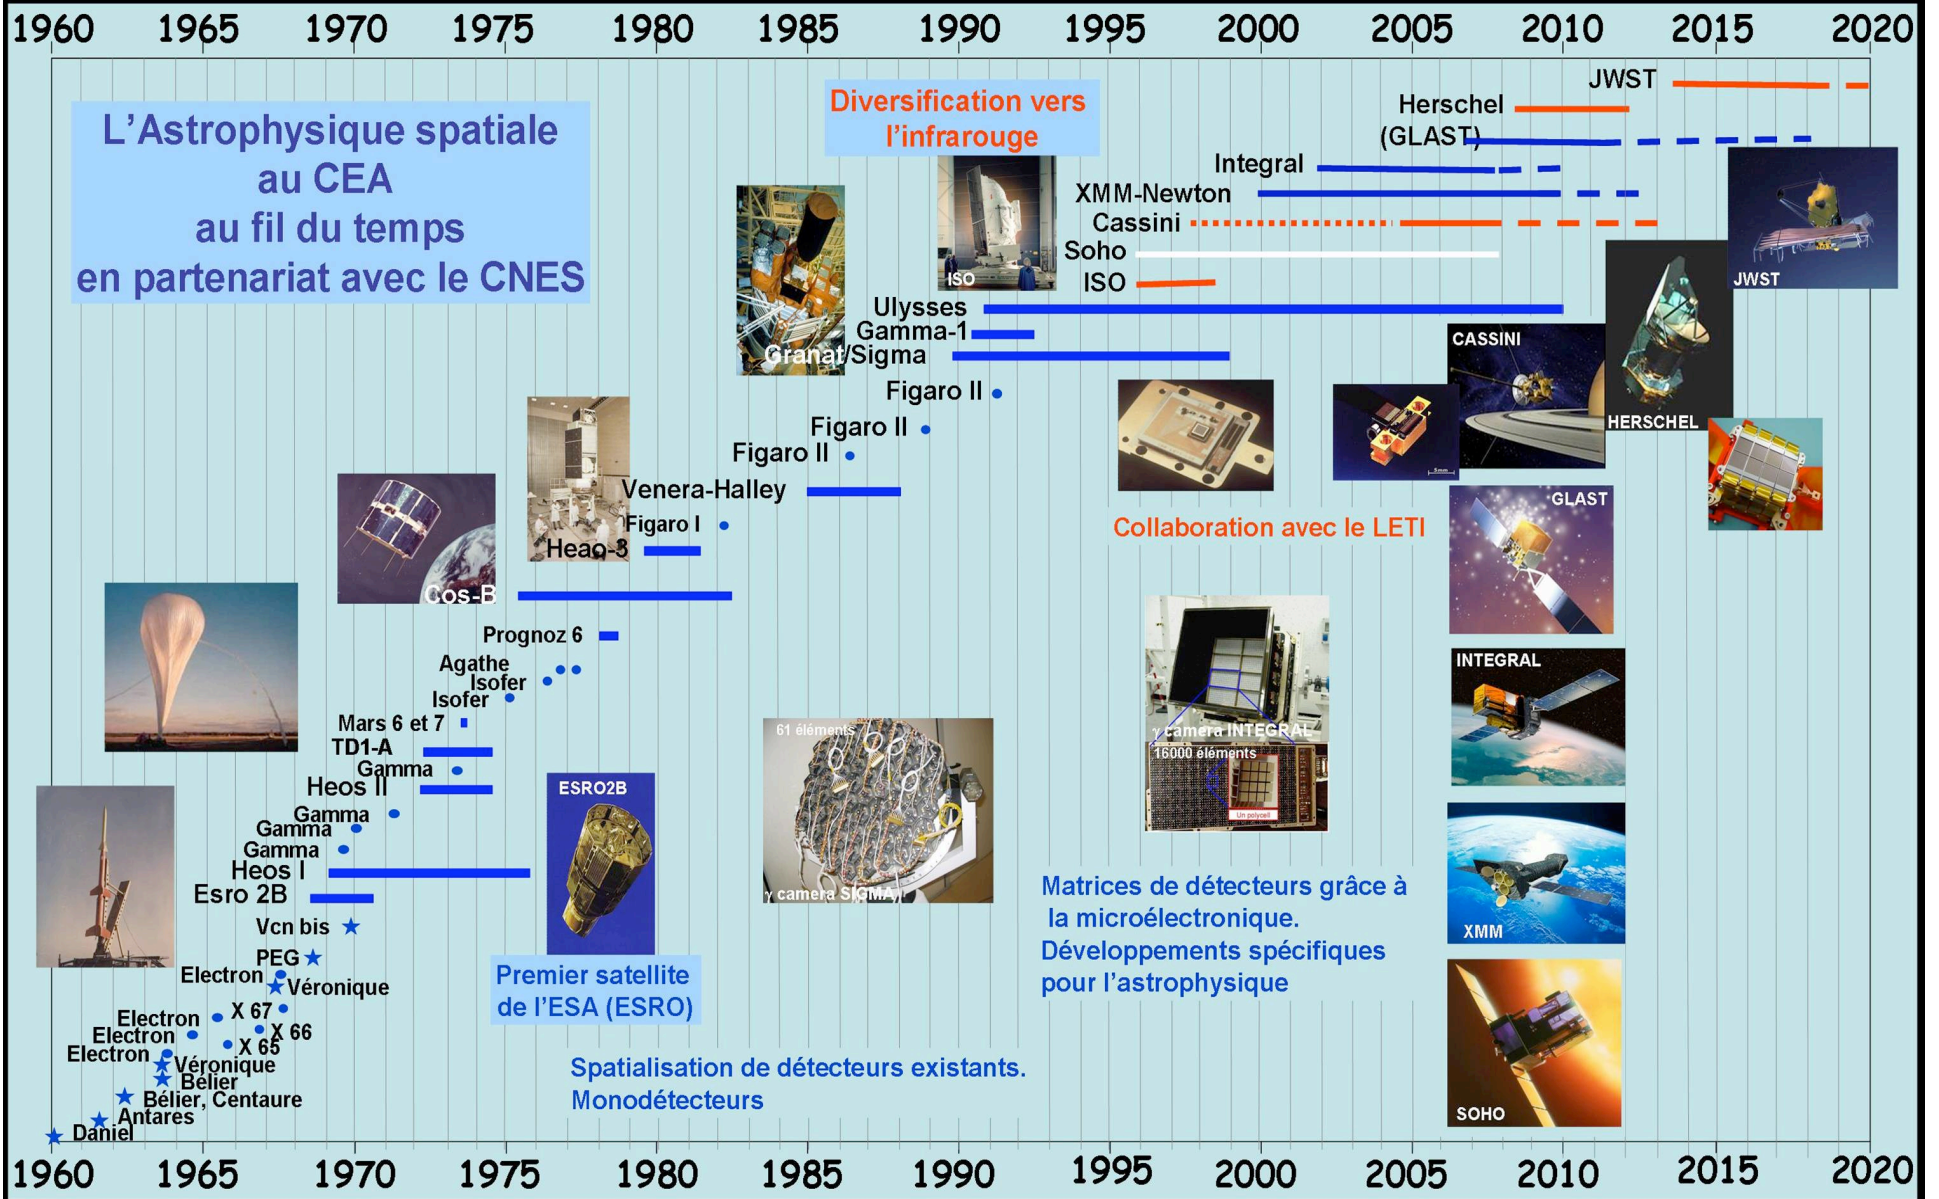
1960 1965 1970 1975 1980 1985 1990 1995 2000 2005 2010 2015 2020

L'Astrophysique spatiale au CEA au fil du temps en partenariat avec le CNES

Diversification vers l'infrarouge

JWST
Herschel
(GLAST)
Integral
XMM-Newton
Cassini
Soho
ISO
Ulysses
Gamma-1
Granat/Sigma
Figaro II
Figaro II
Figaro II
Venera-Halley
Figaro I
Heao-3
Cos-B
Prognoz 6
Agathe
Isofer
Isofer
Mars 6 et 7
TD1-A
Gamma
Heos II
Gamma
Gamma
Gamma
Heos I
Esro 2B
Vcn bis
PEG
Electron
Véronique
Electron
X 67
Electron
X 66
Electron
X 65
Véronique
Bélier
Bélier, Centaure
Antares
Daniel

ISO

JWST

CASSINI

HERSCHEL

GLAST

INTEGRAL

XMM

SOHO

Collaboration avec le LETI

ESRO2B

Premier satellite de l'ESA (ESRO)

61 éléments
γ camera SIGMA

γ camera INTEGRAL
16000 éléments
Un polycell

Matrices de détecteurs grâce à la microélectronique. Développements spécifiques pour l'astrophysique

Spatialisation de détecteurs existants. Monodétecteurs

1960 1965 1970 1975 1980 1985 1990 1995 2000 2005 2010 2015 2020